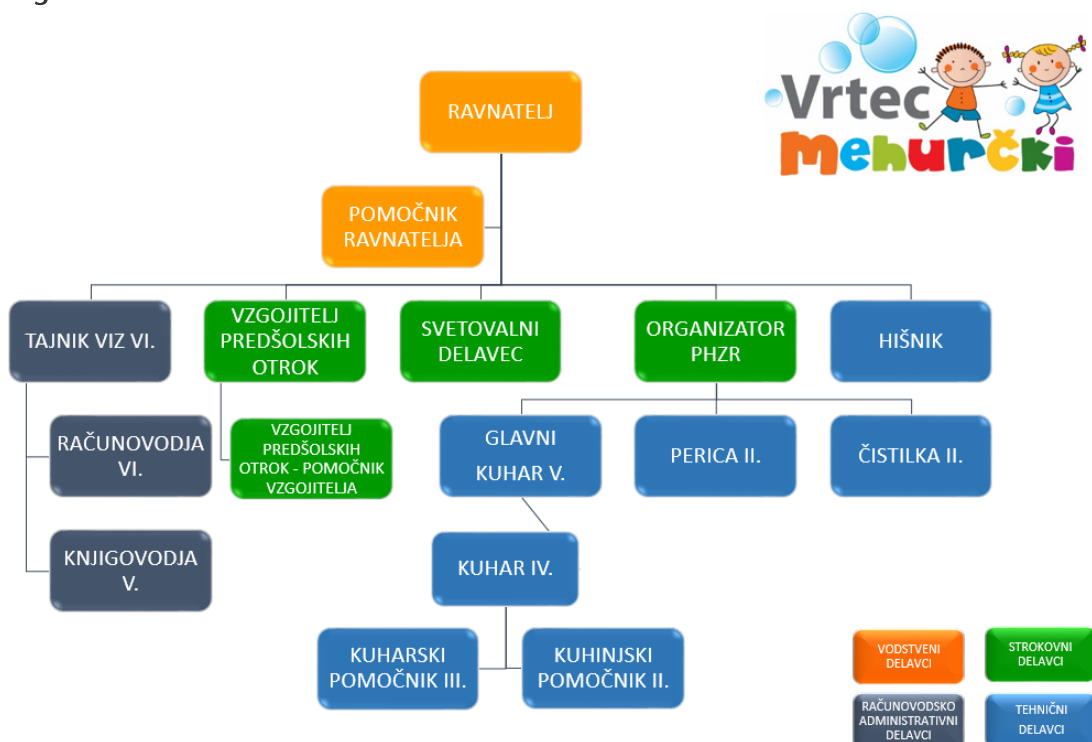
Vrtec Mehurčki

RAVNATELJ

POMOČNIK RAVNATELJA

TAJNIK VIZ VI.

VZGOJITELJ PREDŠOLSKIH OTROK

SVETOVALNI DELAVEC

ORGANIZATOR PHZR

HIŠNIK

RAČUNOVODJA VI.

VZGOJITELJ PREDŠOLSKIH OTROK - POMOČNIK VZGOJITELJA

GLAVNI KUHAR V.

PERICA II.

ČISTILKA II.

KNJIGOVODJA V.

KUHAR IV.

KUHARSKI POMOČNIK III.

KUHINJSKI POMOČNIK II.

VODSTVENI DELAVCI

STROKOVNI DELAVCI

RAČUNOVODSKO ADMINISTRATIVNI DELAVCI

TEHNIČNI DELAVCI